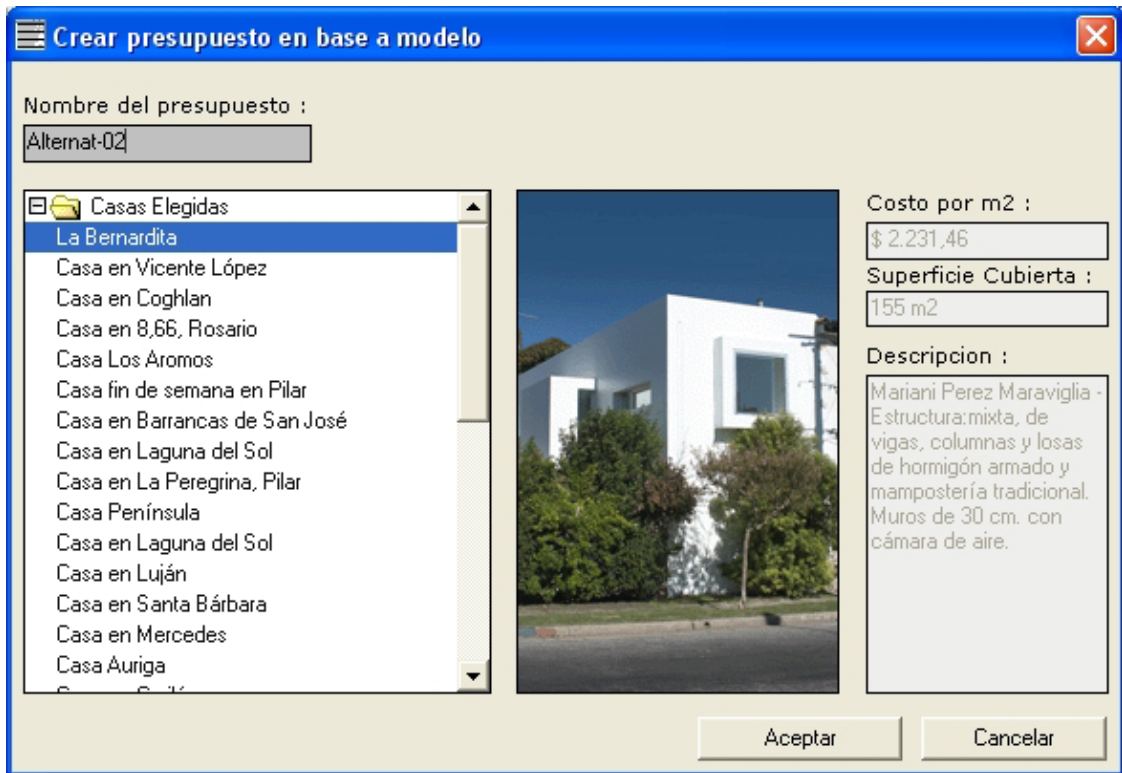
Crear presupuesto en base a modelo

Nombre del presupuesto :
Alternat-02

Casas Elegidas
La Bernardita
Casa en Vicente López
Casa en Coghlan
Casa en 8,66, Rosario
Casa Los Aromos
Casa fin de semana en Pilar
Casa en Barrancas de San José
Casa en Laguna del Sol
Casa en La Peregrina, Pilar
Casa Península
Casa en Laguna del Sol
Casa en Luján
Casa en Santa Bárbara
Casa en Mercedes
Casa Auriga
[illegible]

Costo por m2 :
$ 2.231,46
Superficie Cubierta :
155 m2
Descripcion :
Mariani Perez Maraviglia - Estructura:mixta, de vigas, columnas y losas de hormigón armado y mampostería tradicional. Muros de 30 cm. con cámara de aire.

Aceptar
Cancelar